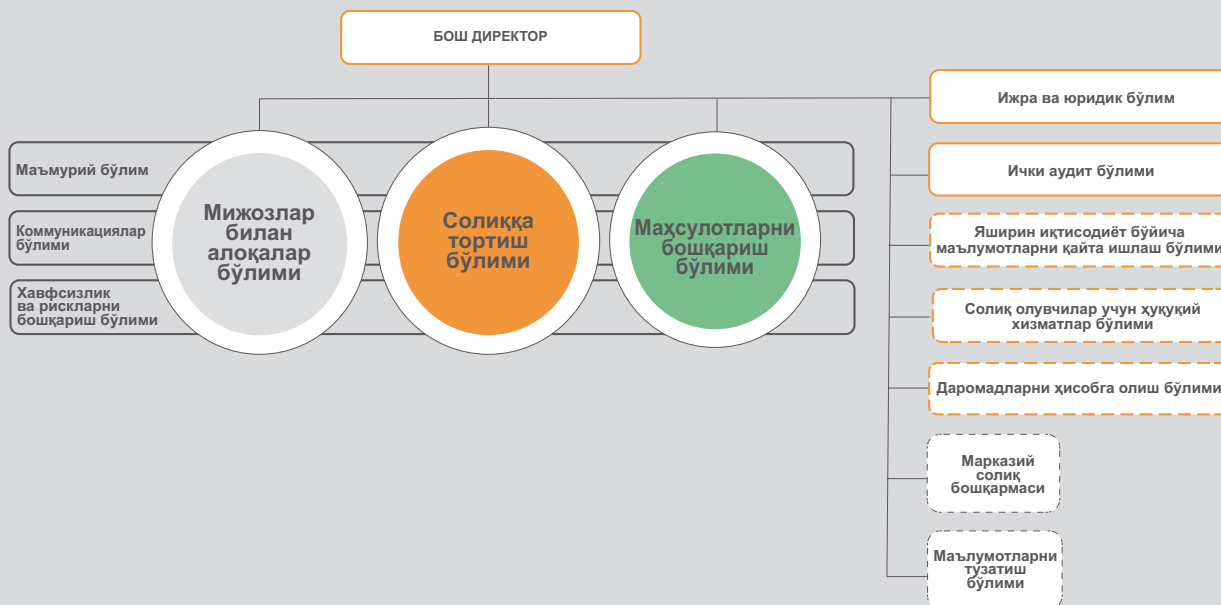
БОШ ДИРЕКТОР

Маъмурий бўлим

Коммуникациялар бўлими

Хавфсизлик ва рискларни бошқариш бўлими

Мижозлар билан алоқалар бўлими

Солиққа тортиш бўлими

Маҳсулотларни бошқариш бўлими

Ижра ва юридик бўлим

Ички аудит бўлими

Яширин иқтисодиёт бўйича маълумотларни қайта ишлаш бўлими

Солиқ олувчилар учун ҳуқуқий хизматлар бўлими

Даромадларни ҳисобга олиш бўлими

Марказий солиқ бошқармаси

Маълумотларни тузатиш бўлими